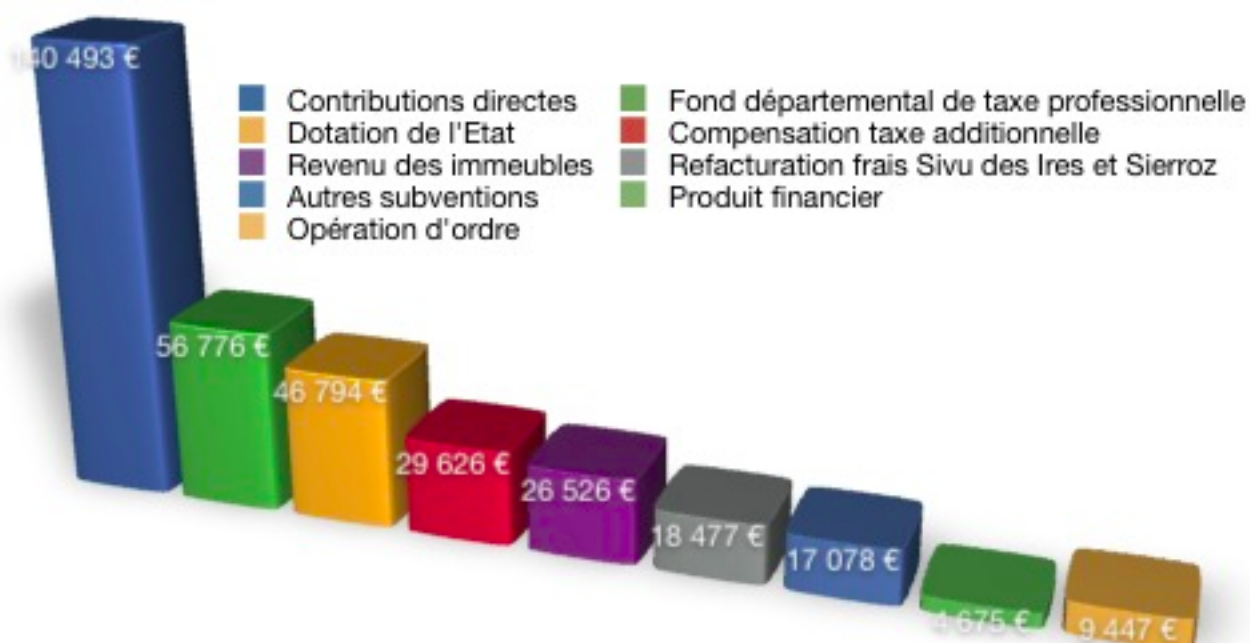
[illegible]40 493 €

Contributions directes
Dotation de l'Etat
Revenu des immeubles
Autres subventions
Opération d'ordre

Fond départemental de taxe professionnelle
Compensation taxe additionnelle
Refacturation frais Sivu des Ires et Sierroz
Produit financier

56 776 €
46 794 €
29 626 €
26 526 €
18 477 €
17 078 €
4 675 €
9 447 €